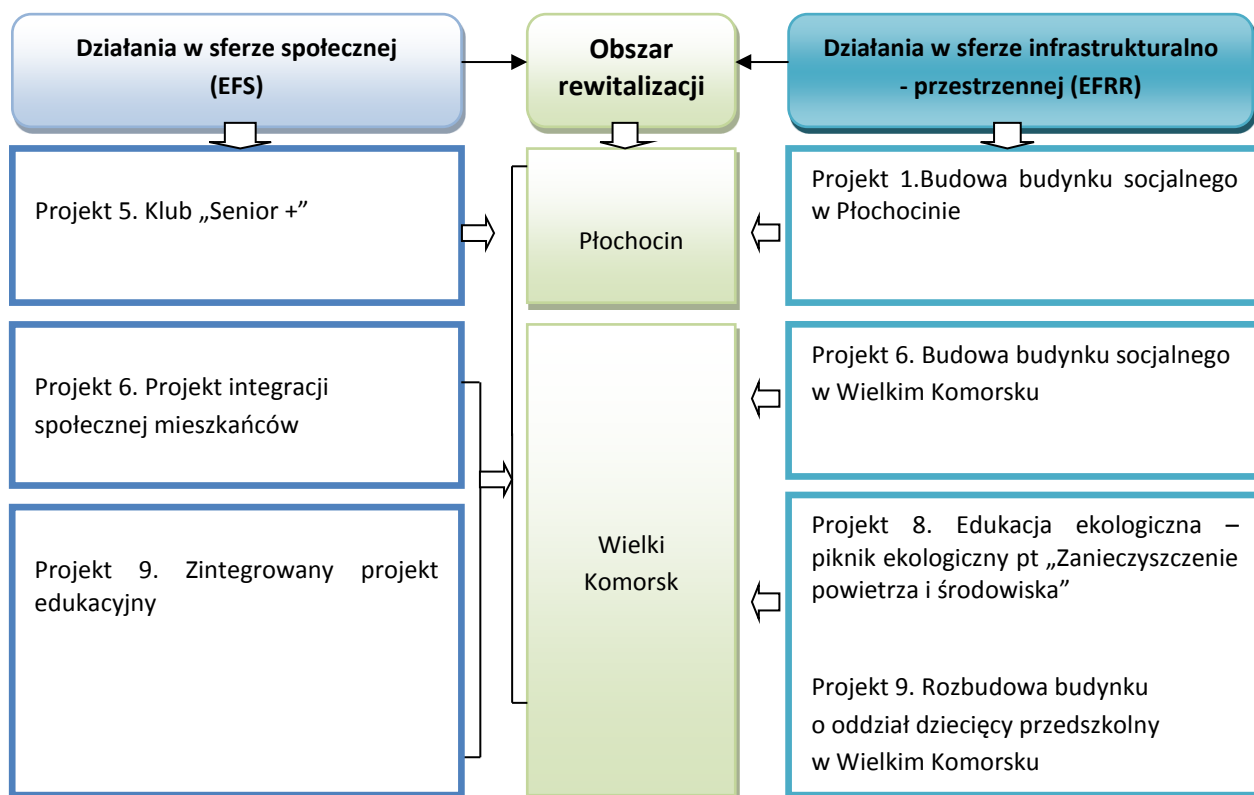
Działania w sferze społecznej (EFS)

Obszar rewitalizacji

Działania w sferze infrastrukturalno - przestrzennej (EFRR)

Projekt 5. Klub „Senior +"

Płochocin

Projekt 1.Budowa budynku socjalnego w Płochocinie

Projekt 6. Projekt integracji społecznej mieszkańców

Projekt 9. Zintegrowany projekt edukacyjny

Wielki Komorsk

Projekt 6. Budowa budynku socjalnego w Wielkim Komorsku

Projekt 8. Edukacja ekologiczna – piknik ekologiczny pt „Zanieczyszczenie powietrza i środowiska"

Projekt 9. Rozbudowa budynku o oddział dziecięcy przedszkolny w Wielkim Komorsku